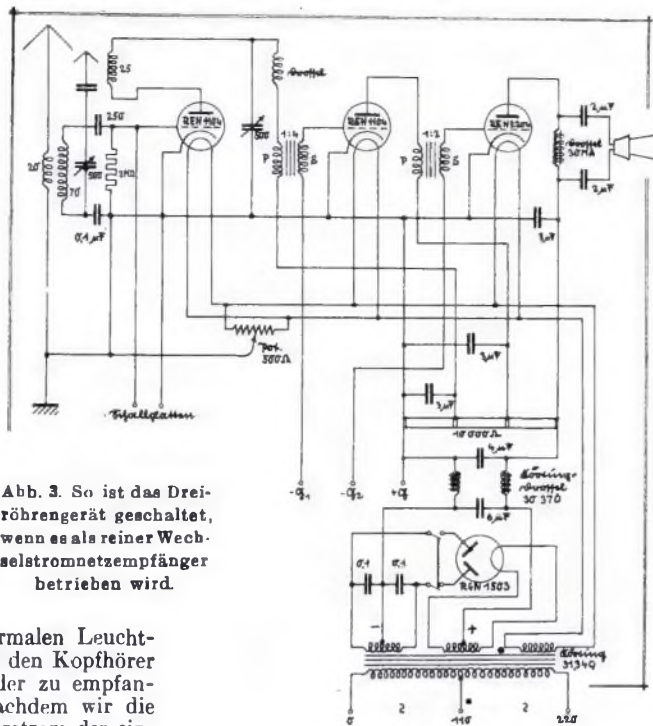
25
Drossel
REN 1104
REN 1104
RE 134
2 µF
Drossel 30 MA
2 µF
250
25
500
1:4
P
S
1:2
P
S
70
500
2 MΩ
0,1 µF
2 µF
Pot. 500 Ω
2 µF
2 µF
Schallplatten
10 000 Ω
4 µF
Görler-Drossel 30 370
6 µF
$-G_1$
$-G_2$
$+G$
0,1
0,1
REN 1503
-
+
Görler 31 340
2
2
0
110
220

Abb. 3. So ist das Dreiröhrengerät geschaltet, wenn es als reiner Wechselstromnetzempfänger betrieben wird.

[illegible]rmalen Leucht- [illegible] den Kopfhörer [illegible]der zu empfan- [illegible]achdem wir die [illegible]